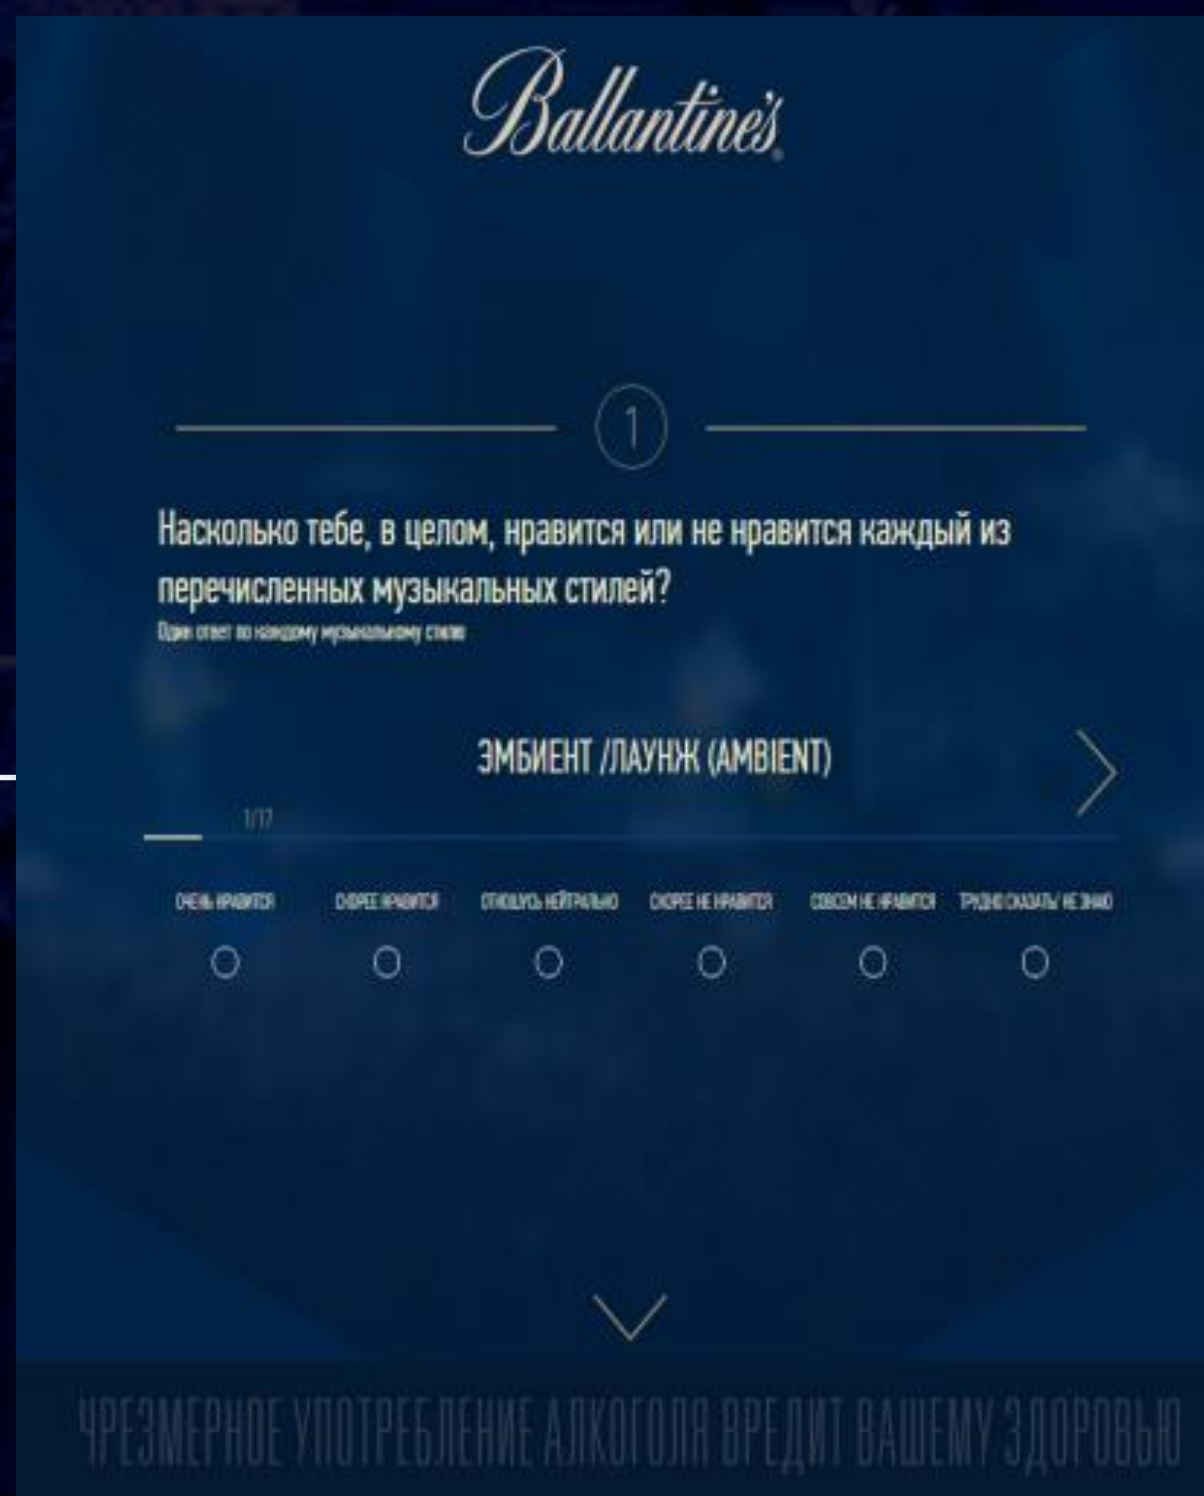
Ballantine's

1

Насколько тебе, в целом, нравится или не нравится каждый из перечисленных музыкальных стилей?
Один ответ по каждому музыкальному стилю

ЭМБИЕНТ /ЛАУНЖ (AMBIENT)

1/17

ОЧЕНЬ НРАВИТСЯ
СКОРЕЕ НРАВИТСЯ
ОТНОШУСЬ НЕЙТРАЛЬНО
СКОРЕЕ НЕ НРАВИТСЯ
СОВСЕМ НЕ НРАВИТСЯ
ТРУДНО СКАЗАТЬ/ НЕ ЗНАЮ

ЧРЕЗМЕРНОЕ УПОТРЕБЛЕНИЕ АЛКОГОЛЯ ВРЕДИТ ВАШЕМУ ЗДОРОВЬЮ